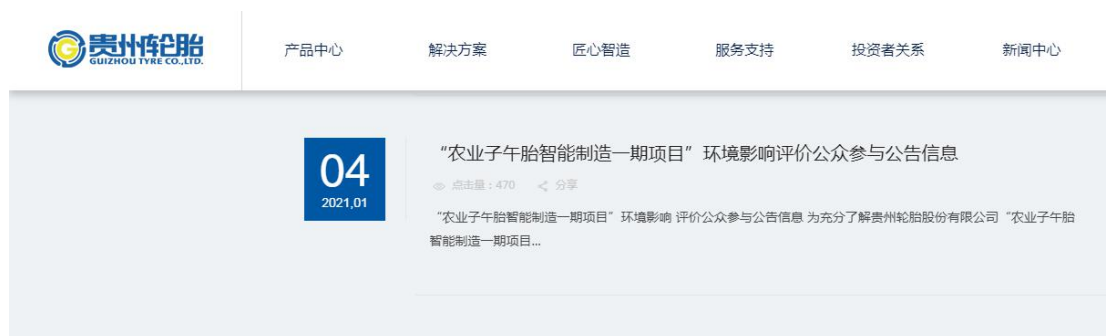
贵州轮胎
GUIZHOU TYRE CO.,LTD.

产品中心 解决方案 匠心智造 服务支持 投资者关系 新闻中心

04
2021,01

“农业子午胎智能制造一期项目”环境影响评价公众参与公告信息

点击量：470 分享

“农业子午胎智能制造一期项目”环境影响 评价公众参与公告信息 为充分了解贵州轮胎股份有限公司“农业子午胎智能制造一期项目...